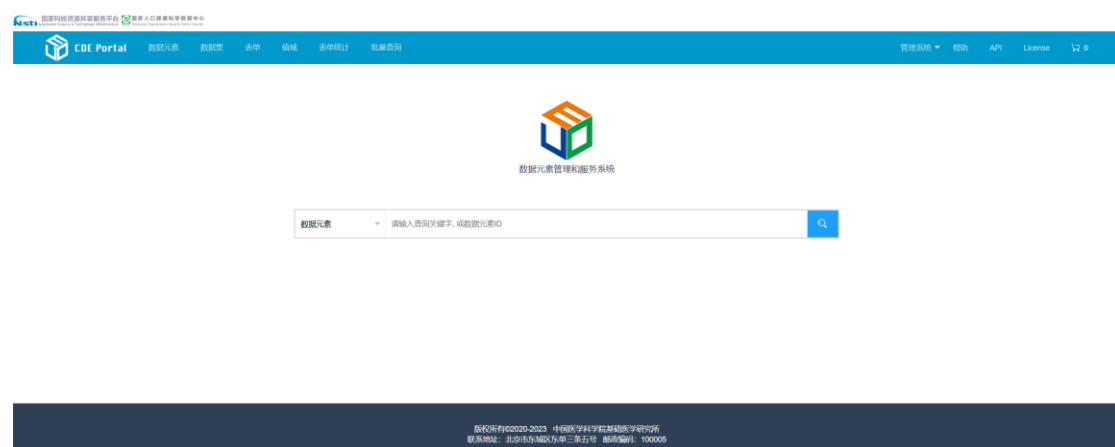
Nsti 国家科技资源共享服务平台 National Science & Technology Infrastructure 国家人口健康科学数据中心 National Population Health Data Center

CDE Portal 数据元素 数据集 表单 值域 表单统计 批量查询 管理系统 帮助 API License 0

数据元素管理和服务系统

数据元素 请输入查询关键字, 或数据元素ID

版权所有©2020-2023 中国医学科学院基础医学研究所
联系地址：北京市东城区东单三条五号 邮政编码：100005